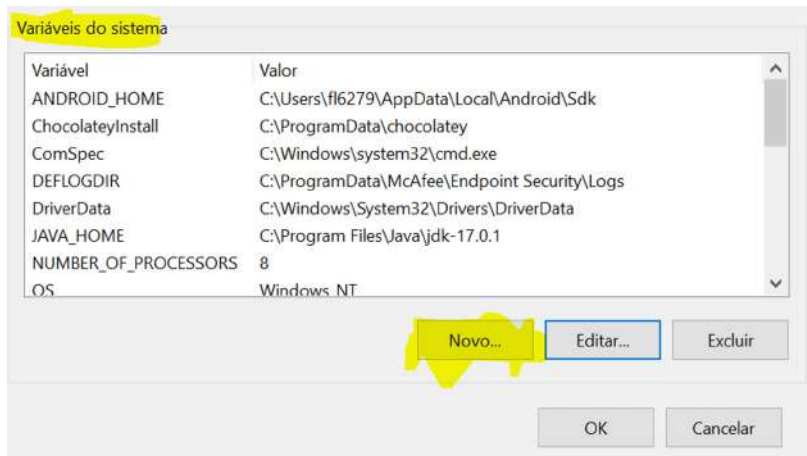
Variáveis do sistema

| Variável | Valor |
|---|---|
| ANDROID_HOME | C:\Users\fl6279\AppData\Local\Android\Sdk |
| ChocolateyInstall | C:\ProgramData\chocolatey |
| ComSpec | C:\Windows\system32\cmd.exe |
| DEFLOGDIR | C:\ProgramData\McAfee\Endpoint Security\Logs |
| DriverData | C:\Windows\System32\Drivers\DriverData |
| JAVA_HOME | C:\Program Files\Java\jdk-17.0.1 |
| NUMBER_OF_PROCESSORS | 8 |
| OS | Windows_NT |

Novo... Editar... Excluir

OK Cancelar